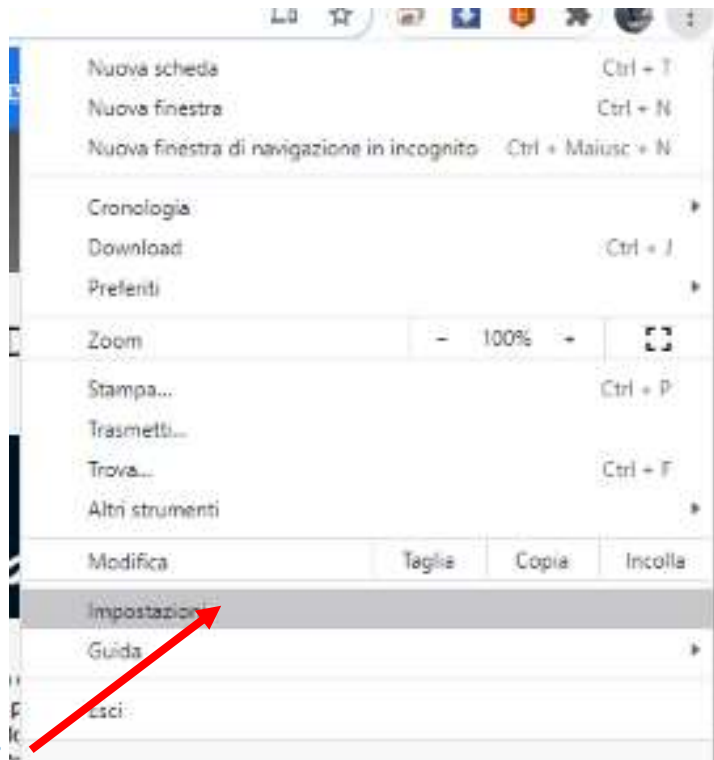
Nuova scheda Ctrl + T
Nuova finestra Ctrl + N
Nuova finestra di navigazione in incognito Ctrl + Maiusc + N

Cronologia
Download Ctrl + J
Preferiti

Zoom – 100% +

Stampa... Ctrl + P
Trasmetti...
Trova... Ctrl + F
Altri strumenti

Modifica Taglia Copia Incolla

Impostazioni
Guida

Esci